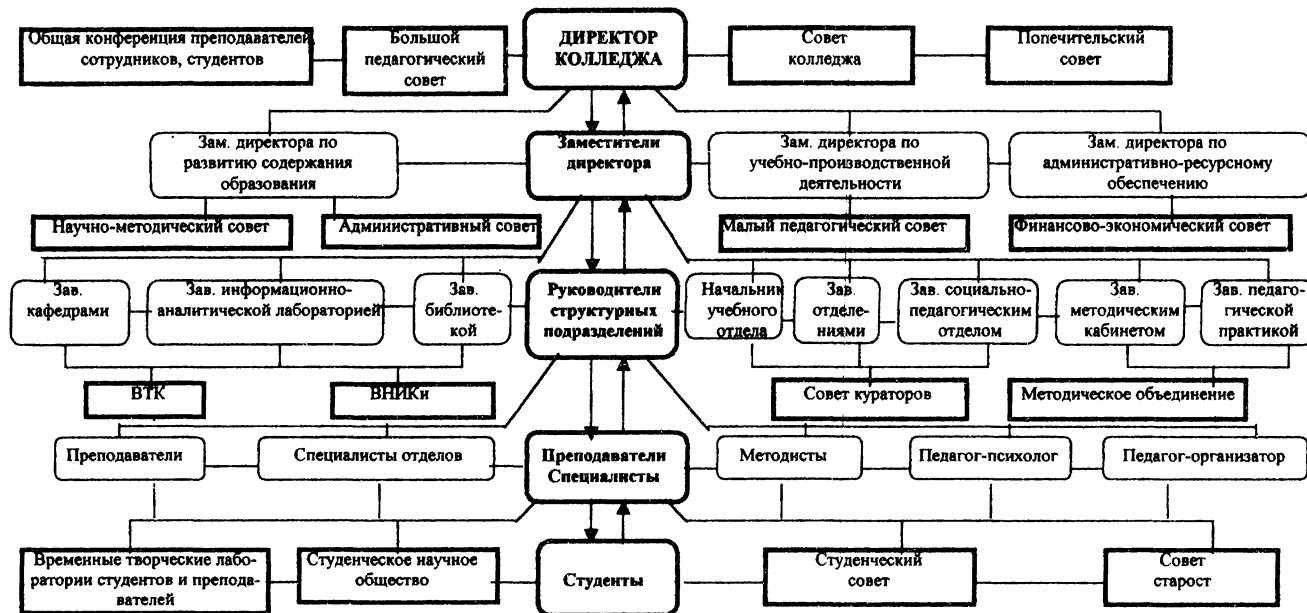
Общая конференция преподавателей, сотрудников, студентов

Большой педагогический совет

ДИРЕКТОР КОЛЛЕДЖА

Совет колледжа

Попечительский совет

Зам. директора по развитию содержания образования

Заместители директора

Зам. директора по учебно-производственной деятельности

Зам. директора по административно-ресурсному обеспечению

Научно-методический совет

Административный совет

Малый педагогический совет

Финансово-экономический совет

Зав. кафедрами

Зав. информационно-аналитической лабораторией

Зав. библиотекой

Руководители структурных подразделений

Начальник учебного отдела

Зав. отделениями

Зав. социально-педагогическим отделом

Зав. методическим кабинетом

Зав. педагогической практикой

ВТК

ВНИКи

Совет кураторов

Методическое объединение

Преподаватели

Специалисты отделов

Преподаватели Специалисты

Методисты

Педагог-психолог

Педагог-организатор

Временные творческие лаборатории студентов и преподавателей

Студенческое научное общество

Студенты

Студенческий совет

Совет старост